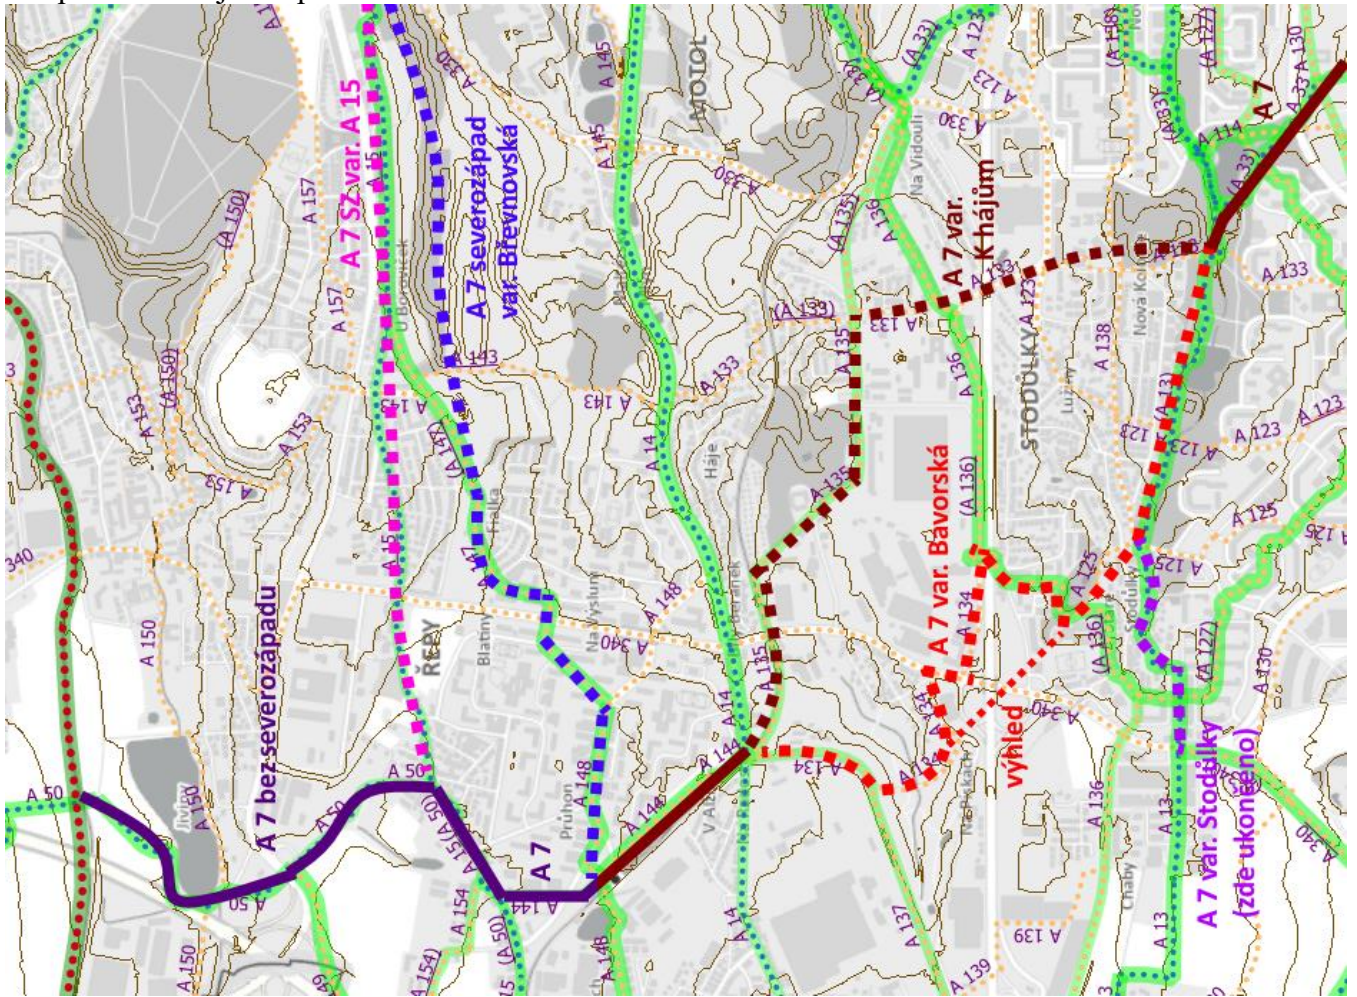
A 7 SZ var. A 15

A 7 severozápad var. Břevnovská

MOTOL

A 7 var. K hájům

A 7

STODŮLKY

A 7 var. Bavorská

výhled

A 7 var. Stodůlky (zde ukončeno)

A 7 bez severozápadu

A 7

ŘEPY

A 145
A 330
A 157
A 150
A 15
A 143
A 153
A 147
A 14
A 133
A 135
A 136
A 123
A 138
A 125
A 340
A 148
A 144
A 134
A 50
A 154
A 137
A 139
A 13
A 127
A 130
A 33
A 114